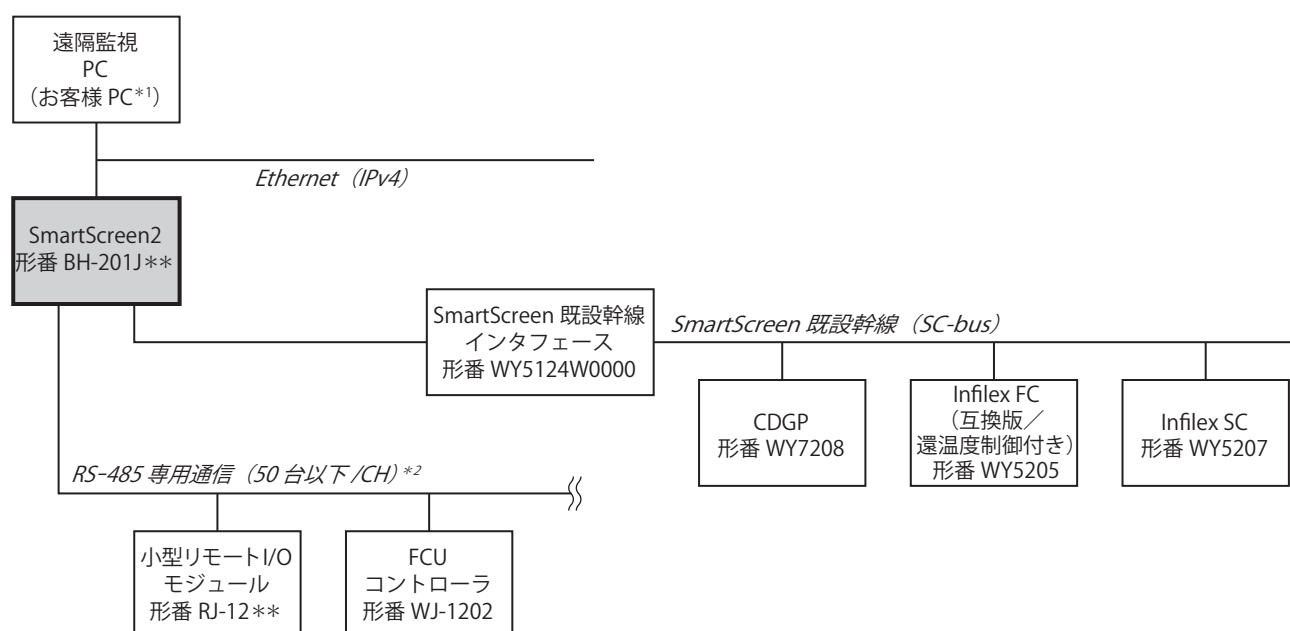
遠隔監視
PC
（お客様 PC*1）

Ethernet（IPv4）

SmartScreen2
形番 BH-201J**

SmartScreen 既設幹線
インタフェース
形番 WY5124W0000

SmartScreen 既設幹線（SC-bus）

CDGP
形番 WY7208

Infilex FC
（互換版／
還温度制御付き）
形番 WY5205

Infilex SC
形番 WY5207

RS-485 専用通信（50 台以下 /CH）*2

小型リモートI/O
モジュール
形番 RJ-12**

FCU
コントローラ
形番 WJ-1202